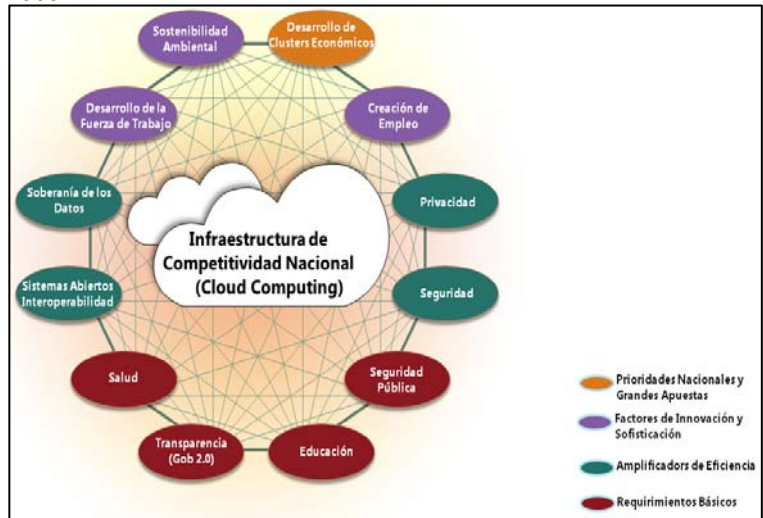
Sostenibilidad Ambiental

Desarrollo de Clusters Económicos

Desarrollo de la Fuerza de Trabajo

Creación de Empleo

Soberanía de los Datos

Privacidad

Infraestructura de Competitividad Nacional (Cloud Computing)

Sistemas Abiertos Interoperabilidad

Seguridad

Salud

Seguridad Pública

Transparencia (Gob 2.0)

Educación

Prioridades Nacionales y Grandes Apuestas

Factores de Innovación y Sofisticación

Amplificadors de Eficiencia

Requirimientos Básicos